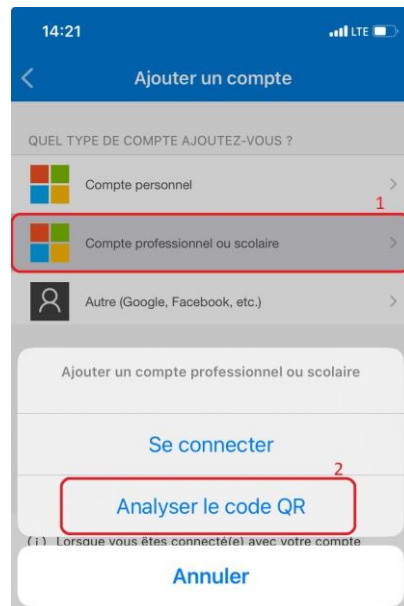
14:21

LTE

Ajouter un compte

QUEL TYPE DE COMPTE AJOUTEZ-VOUS ?

Compte personnel

1

Compte professionnel ou scolaire

Autre (Google, Facebook, etc.)

Ajouter un compte professionnel ou scolaire

Se connecter

2

Analyser le code QR

(i) Lorsque vous êtes connecté(e) avec votre compte

Annuler